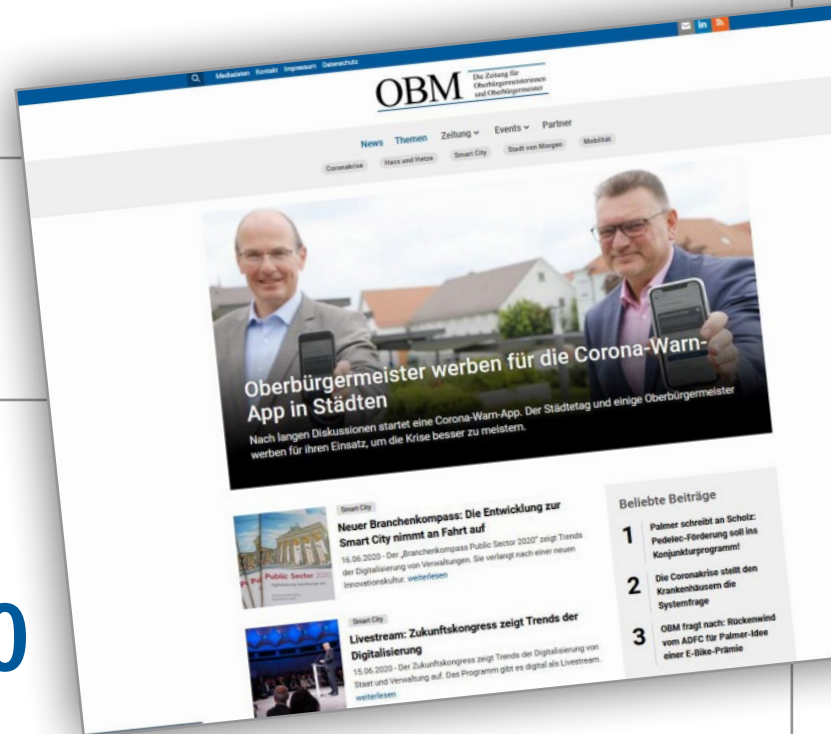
Mediadaten Kontakt Impressum Datenschutz

OBM Die Zeitung für Oberbürgermeisterinnen und Oberbürgermeister

News Themen Zeitung Events Partner

Coronakrise Hass und Hetze Smart City Stadt von Morgen Mobilität

Oberbürgermeister werben für die Corona-Warn-App in Städten

Nach langen Diskussionen startet eine Corona-Warn-App. Der Städtetag und einige Oberbürgermeister werben für ihren Einsatz, um die Krise besser zu meistern.

Smart City

Neuer Branchenkompass: Die Entwicklung zur Smart City nimmt an Fahrt auf

16.06.2020 - Der „Branchenkompass Public Sector 2020" zeigt Trends der Digitalisierung von Verwaltungen. Sie verlangt nach einer neuen Innovationskultur. weiterlesen

Public Sector

Smart City

Livestream: Zukunftskongress zeigt Trends der Digitalisierung

15.06.2020 - Der Zukunftskongress zeigt Trends der Digitalisierung von Staat und Verwaltung auf. Das Programm gibt es digital als Livestream. weiterlesen

Beliebte Beiträge

1 Palmer schreibt an Scholz: Pedelec-Förderung soll ins Konjunkturprogramm!

2 Die Coronakrise stellt den Krankenhäusern die Systemfrage

3 OBM fragt nach: Rückenwind vom ADFC für Palmer-Idee einer E-Bike-Prämie

0